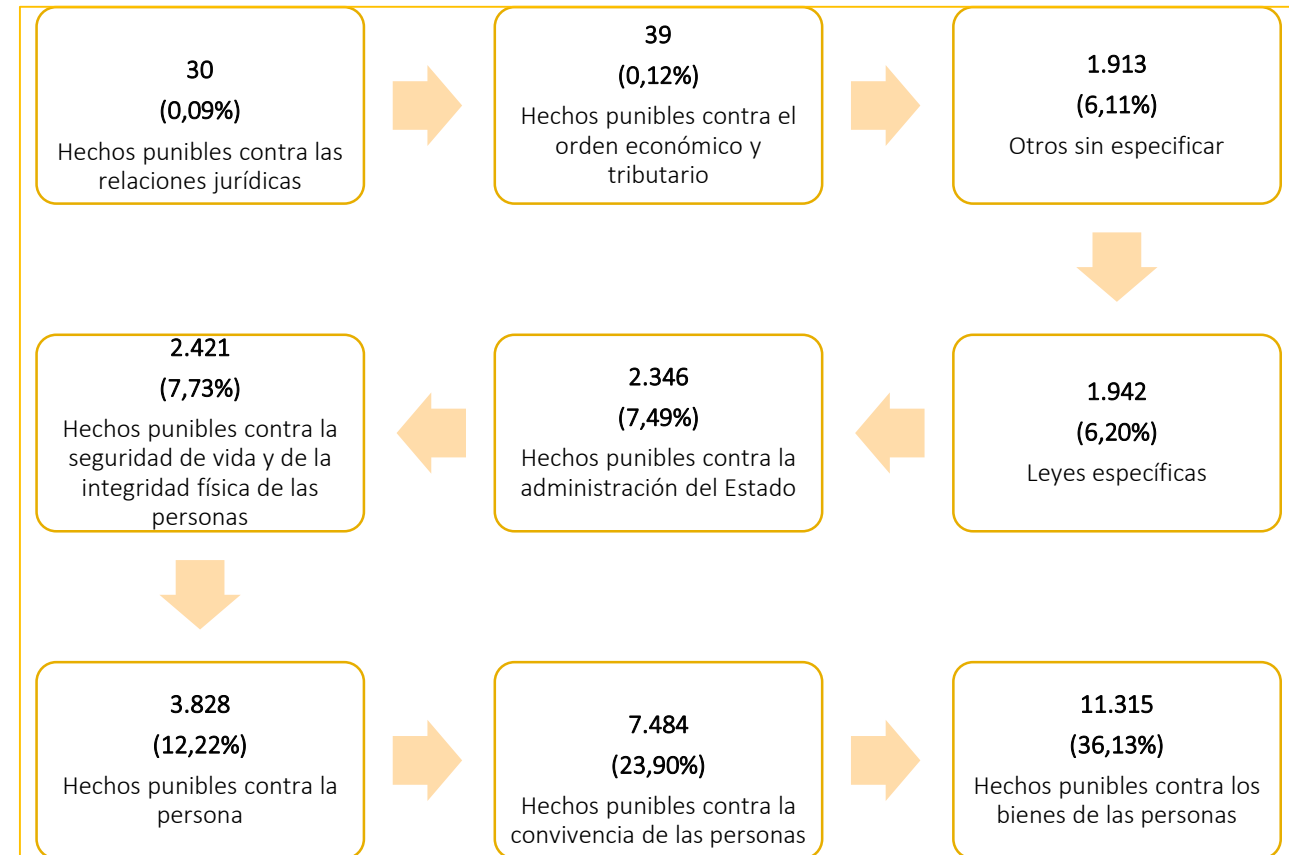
30
(0,09%)
Hechos punibles contra las relaciones jurídicas

39
(0,12%)
Hechos punibles contra el orden económico y tributario

1.913
(6,11%)
Otros sin especificar

1.942
(6,20%)
Leyes específicas

2.346
(7,49%)
Hechos punibles contra la administración del Estado

2.421
(7,73%)
Hechos punibles contra la seguridad de vida y de la integridad física de las personas

3.828
(12,22%)
Hechos punibles contra la persona

7.484
(23,90%)
Hechos punibles contra la convivencia de las personas

11.315
(36,13%)
Hechos punibles contra los bienes de las personas